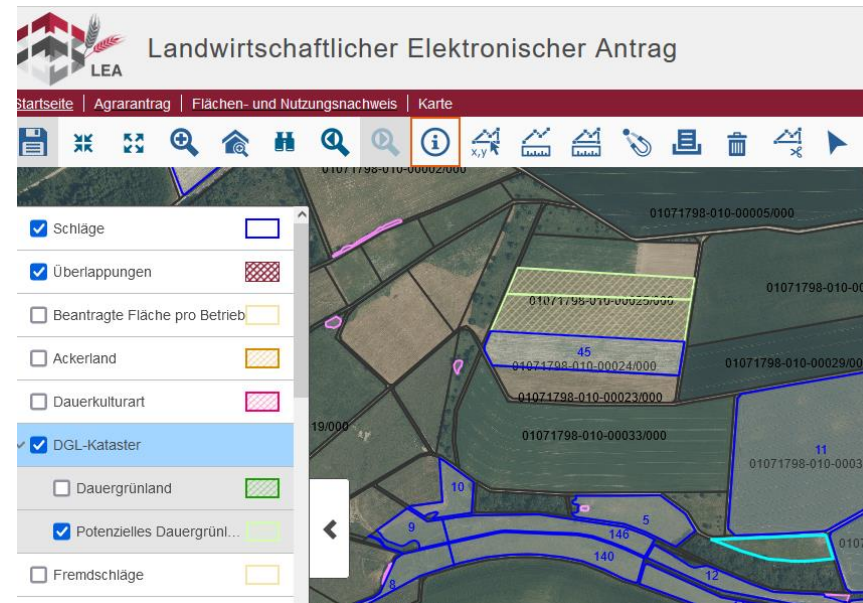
LEA Landwirtschaftlicher Elektronischer Antrag

Startseite | Agrarantrag | Flächen- und Nutzungsnachweis | Karte

Schläge
Überlappungen
Beantragte Fläche pro Betrieb
Ackerland
Dauerkulturart
DGL-Kataster
Dauergrünland
Potenzielles Dauergrünl...
Fremdschläge

01071798-010-00002/000
01071798-010-00005/000
01071798-010-00
01071798-010-00025/000
45
01071798-010-00024/000
01071798-010-00029/00
01071798-010-00023/000
19/000
01071798-010-00033/000
11
01071798-010-0003
10
9
5
146
140
8
12
0107